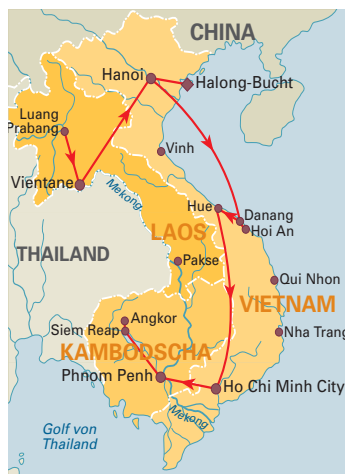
CHINA
Hanoi
Halong-Bucht
Luang Prabang
Vinh
Vientane
Mekong
Hue
Danang
Hoi An
LAOS
THAILAND
Pakse
Qui Nhon
VIETNAM
Siem Reap
Angkor
Nha Trang
KAMBODSCHA
Phnom Penh
Ho Chi Minh City
Mekong
Golf von Thailand